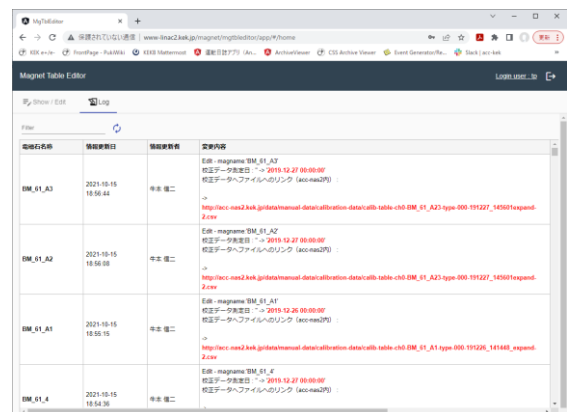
MgTblEditor × +

← → C ▲ 保護されていない通信 | www-linac2.kek.jp/magnet/mgtbleditor/app/#/home

KEK e-url FrontPage - PukiWiki KEKB Mattermost 運転日誌アプリ (An... ArchiveViewer CSS Archive Viewer Event Generator/Re... Slack | acc-kek

更新

Magnet Table Editor Login user : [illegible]

Show / Edit Log

Filter

| 電磁石名称 | 情報更新日 | 情報更新者 | 変更内容 |
|---|---|---|---|
| BM_61_A3 | 2021-10-15 18:56:44 | 牛本 信二 | Edit - magname 'BM_61_A3' 校正データ測定日 : '' -> '2019-12-27 00:00:00' 校正データへファイルへのリンク (acc-nas2内) : '' -> 'http://acc-nas2.kek.jp/data/manual-data/calibration-data/calib-table-ch0-BM_61_A23-type-000-191227_145601expand-2.csv' |
| BM_61_A2 | 2021-10-15 18:56:08 | 牛本 信二 | Edit - magname 'BM_61_A2' 校正データ測定日 : '' -> '2019-12-27 00:00:00' 校正データへファイルへのリンク (acc-nas2内) : '' -> 'http://acc-nas2.kek.jp/data/manual-data/calibration-data/calib-table-ch0-BM_61_A23-type-000-191227_145601expand-2.csv' |
| BM_61_A1 | 2021-10-15 18:55:15 | 牛本 信二 | Edit - magname 'BM_61_A1' 校正データ測定日 : '' -> '2019-12-26 00:00:00' 校正データへファイルへのリンク (acc-nas2内) : '' -> 'http://acc-nas2.kek.jp/data/manual-data/calibration-data/calib-table-ch0-BM_61_A1-type-000-191226_141448_expand-2.csv' |
| BM_61_4 | 2021-10-15 18:54:36 | 牛本 信二 | Edit - magname 'BM_61_4' 校正データ測定日 : '' -> '2019-12-27 00:00:00' 校正データへファイルへのリンク (acc-nas2内) : '' |